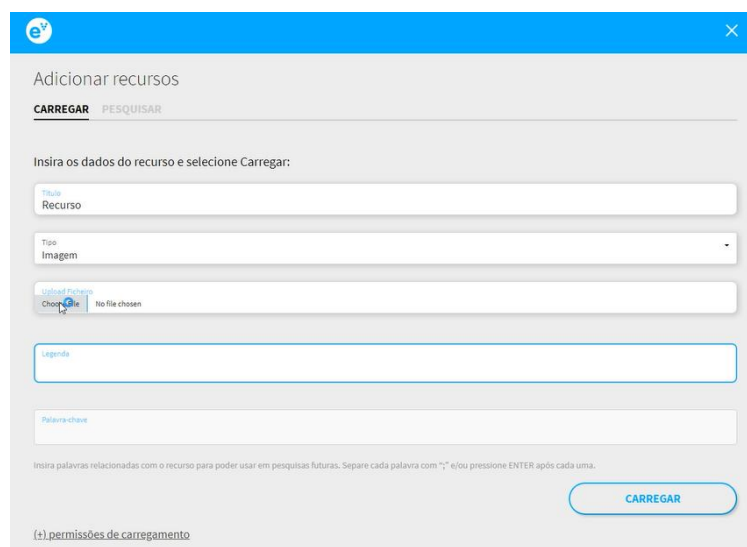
Adicionar recursos

CARREGAR PESQUISAR

Insira os dados do recurso e selecione Carregar:

Título
Recurso

Tipo
Imagem

Upload Ficheiro
Choose File No file chosen

Legenda

Palavra-chave

Insira palavras relacionadas com o recurso para poder usar em pesquisas futuras. Separe cada palavra com ";" e/ou pressione ENTER após cada uma.

CARREGAR

(+) permissões de carregamento